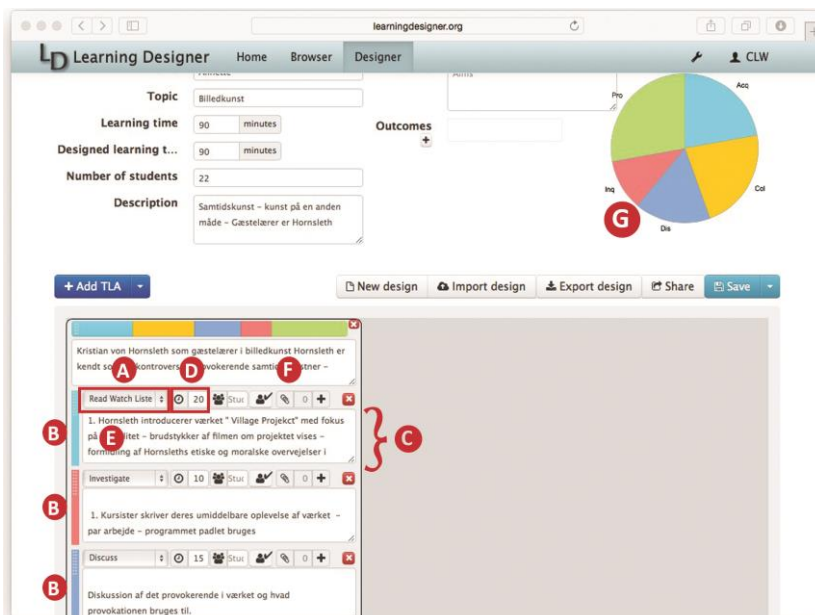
learningdesigner.org

LD Learning Designer Home Browser Designer CLW

Aims

Topic Billedkunst

Learning time 90 minutes

Designed learning t... 90 minutes

Number of students 22

Description Samtidskunst – kunst på en anden måde – Gæstelærer er Hornsleth

Outcomes

Acq
Pro
Col
Inq
Dis

G

+ Add TLA

New design Import design Export design Share Save

Kristian von Hornsleth som gæstelærer i billedkunst Hornsleth er kendt so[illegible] kontrovers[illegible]rovokerende samti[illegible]stner –

A D F

Read Watch Liste 20 Stud 0

B E C

1. Hornsleth introducerer værket " Village Projekct" med fokus på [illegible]itet – brudstykker af filmen om projektet vises – form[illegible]ling af Hornsleths etiske og moralske overvejelser i

B

Investigate 10 Stud 0

1. Kursister skriver deres umiddelbare oplevelse af værket – par arbejde – programmet padlet bruges

B

Discuss 15 Stud 0

Diskussion af det provokerende i værket og hvad provokationen bruges til.